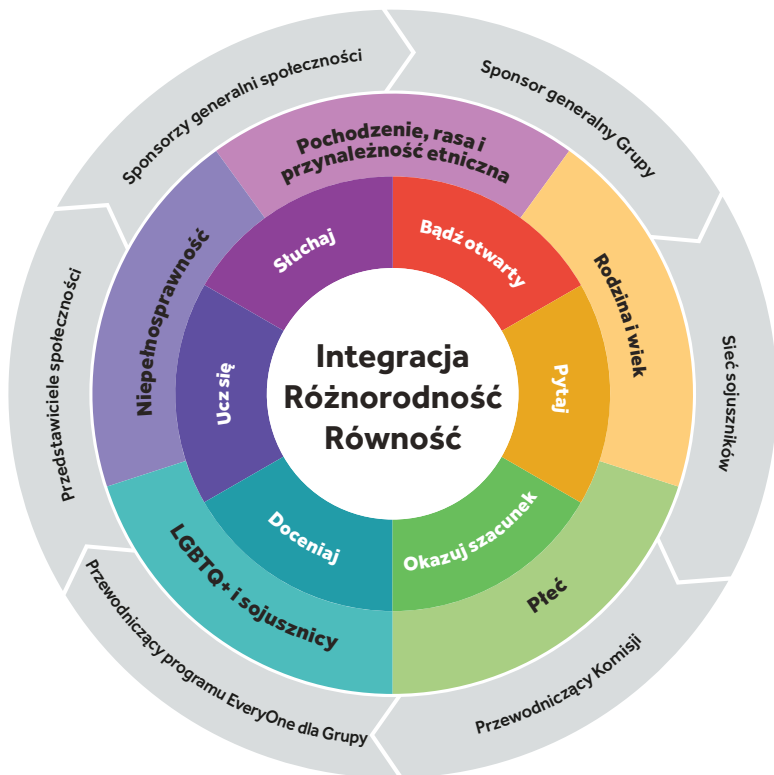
Integracja
Różnorodność
Równość

Bądź otwarty
Pytaj
Okazuj szacunek
Doceniaj
Ucz się
Słuchaj

Pochodzenie, rasa i przynależność etniczna
Rodzina i wiek
Płeć
LGBTQ+ i sojusznicy
Niepełnosprawność

Sponsor generalny Grupy
Sieć sojuszników
Przewodniczący Komisji
Przewodniczący programu EveryOne dla Grupy
Przedstawiciele społeczności
Sponsorzy generalni społeczności